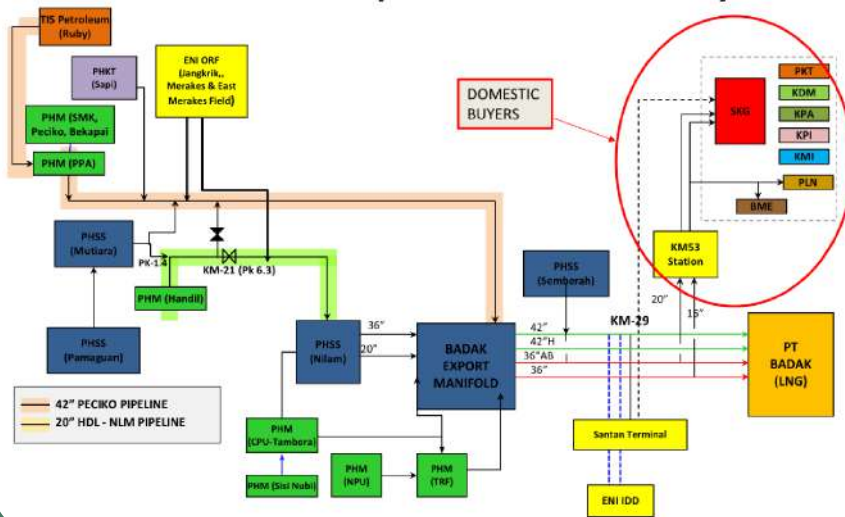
TIS Petroleum (Ruby)

PHKT (Sapi)

ENI ORF (Jangkrik,, Merakes & East Merakes Field)

PHM (SMK, Peciko, Bekapai

PHM (PPA)

DOMESTIC BUYERS

SKG

PKT

KDM

KPA

KPI

KMI

PLN

BME

PHSS (Mutiara)

PK-1.4

KM-21 (Pk 6.3)

PHM (Handil)

KM53 Station

PHSS (Semberah)

20"

16"

PHSS (Pamaguan)

PHSS (Nilam)

36"

20"

BADAK EXPORT MANIFOLD

42"

42"H

36"AB

36"

KM-29

PT BADAK (LNG)

42" PECIKO PIPELINE

20" HDL - NLM PIPELINE

PHM (CPU-Tambora)

PHM (Sisi Nubi)

PHM (NPU)

PHM (TRF)

Santan Terminal

ENI IDD